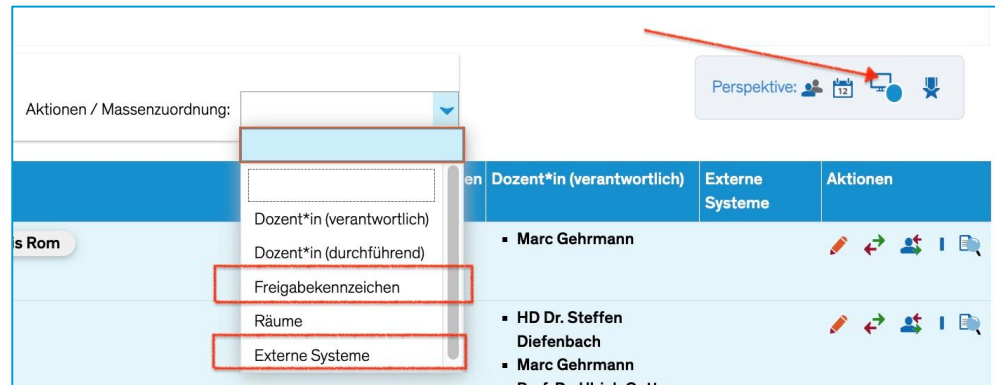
Aktionen / Massenzuordnung:

Perspektive:

12

Dozent*in (verantwortlich)
Dozent*in (durchführend)
Freigabekennzeichen
Räume
Externe Systeme

is Rom

en | Dozent*in (verantwortlich) | Externe Systeme | Aktionen

▪ Marc Gehrmann

▪ HD Dr. Steffen Diefenbach
▪ Marc Gehrmann
▪ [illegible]